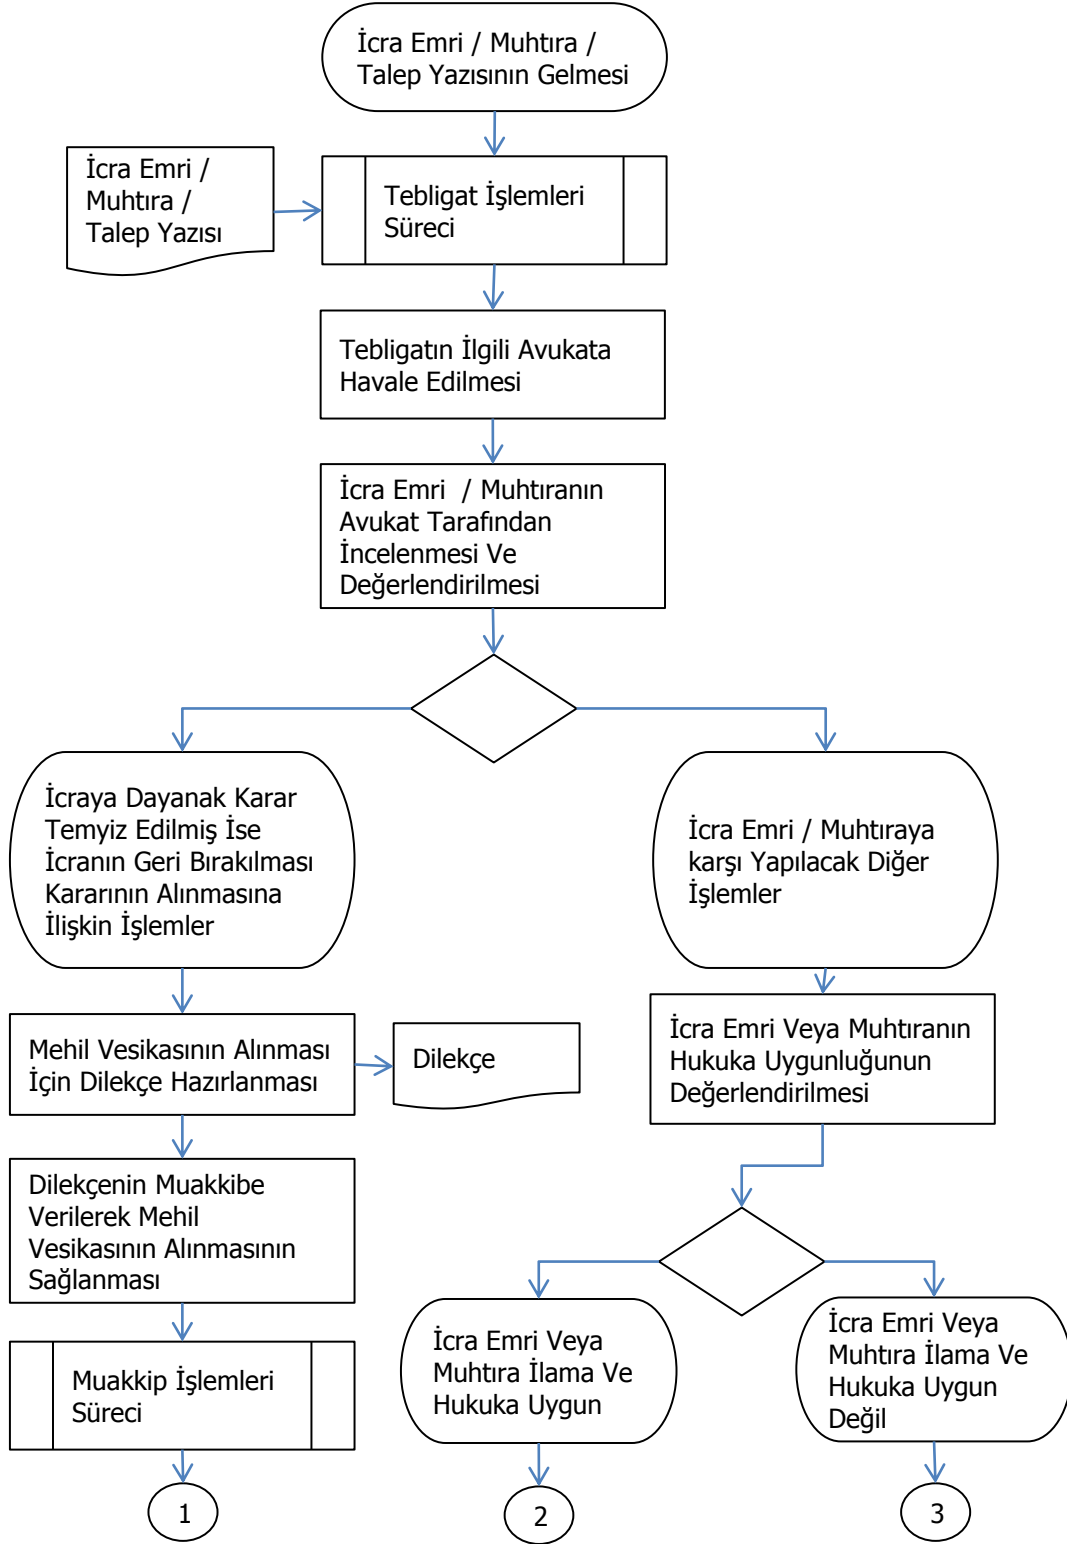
İcra Emri / Muhtıra / Talep Yazısının Gelmesi

İcra Emri / Muhtıra / Talep Yazısı

Tebligat İşlemleri Süreci

Tebligatın İlgili Avukata Havale Edilmesi

İcra Emri / Muhtıranın Avukat Tarafından İncelenmesi Ve Değerlendirilmesi

İcraya Dayanak Karar Temyiz Edilmiş İse İcranın Geri Bırakılması Kararının Alınmasına İlişkin İşlemler

İcra Emri / Muhtıraya karşı Yapılacak Diğer İşlemler

Mehil Vesikasının Alınması İçin Dilekçe Hazırlanması

Dilekçe

İcra Emri Veya Muhtıranın Hukuka Uygunluğunun Değerlendirilmesi

Dilekçenin Muakkibe Verilerek Mehil Vesikasının Alınmasının Sağlanması

Muakkip İşlemleri Süreci

İcra Emri Veya Muhtıra İlama Ve Hukuka Uygun

İcra Emri Veya Muhtıra İlama Ve Hukuka Uygun Değil

1

2

3